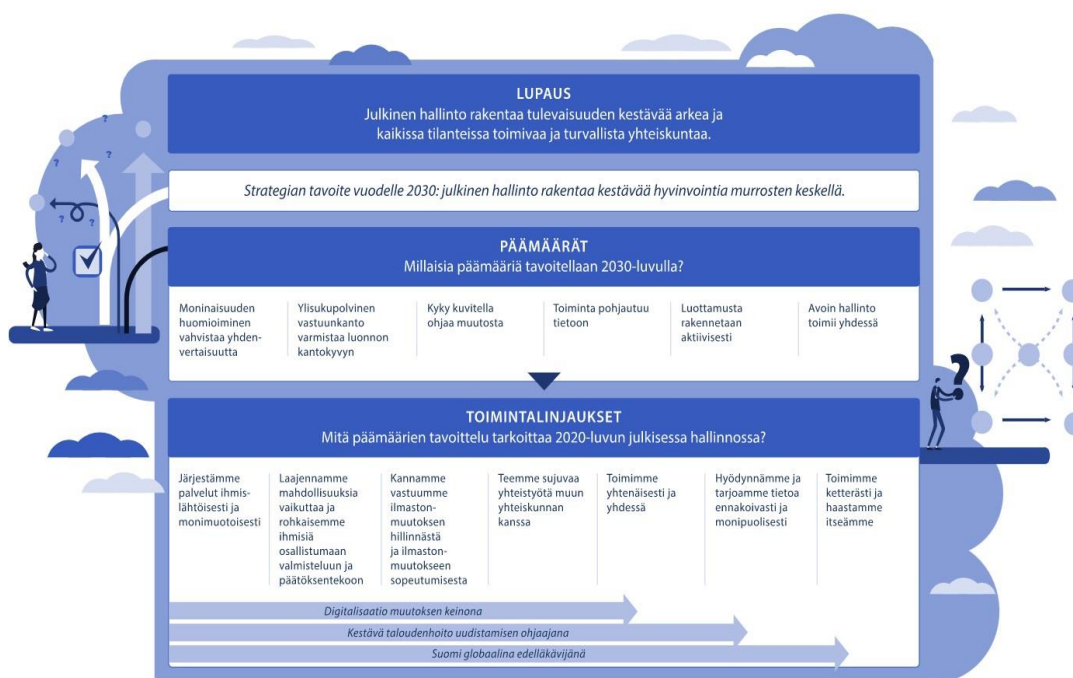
LUPAUS
Julkinen hallinto rakentaa tulevaisuuden kestävää arkea ja kaikissa tilanteissa toimivaa ja turvallista yhteiskuntaa.

Strategian tavoite vuodelle 2030: julkinen hallinto rakentaa kestävää hyvinvointia murrosten keskellä.

PÄÄMÄÄRÄT
Millaisia päämääriä tavoitellaan 2030-luvulla?

Moninaisuuden huomioiminen vahvistaa yhdenvertaisuutta

Ylisukupolvinen vastuunkanto varmistaa luonnon kantokyvyn

Kyky kuvitella ohjaa muutosta

Toiminta pohjautuu tietoon

Luottamusta rakennetaan aktiivisesti

Avoin hallinto toimii yhdessä

TOIMINTALINJAUKSET
Mitä päämäärien tavoittelu tarkoittaa 2020-luvun julkisessa hallinnossa?

Järjestämme palvelut ihmislähtöisesti ja monimuotoisesti

Laajennamme mahdollisuuksia vaikuttaa ja rohkaisemme ihmisiä osallistumaan valmisteluun ja päätöksentekoon

Kannamme vastuumme ilmastonmuutoksen hillinnästä ja ilmastonmuutokseen sopeutumisesta

Teemme sujuvaa yhteistyötä muun yhteiskunnan kanssa

Toimimme yhtenäisesti ja yhdessä

Hyödynnämme ja tarjoamme tietoa ennakoivasti ja monipuolisesti

Toimimme ketterästi ja haastamme itseämme

Digitalisaatio muutoksen keinona

Kestävä taloudenhoito uudistamisen ohjaajana

Suomi globaalina edelläkävijänä